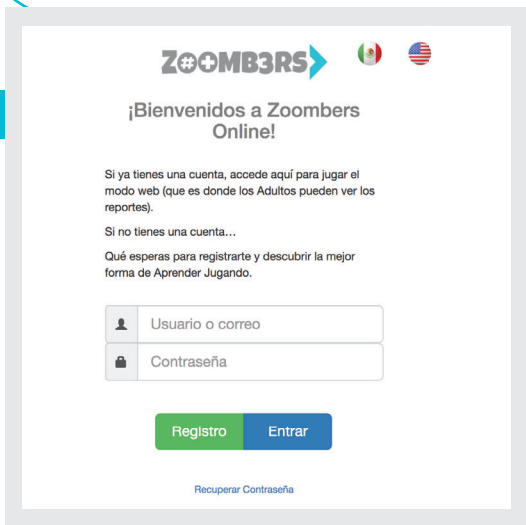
Z#+MB3RS

¡Bienvenidos a Zoombers Online!

Si ya tienes una cuenta, accede aquí para jugar el modo web (que es donde los Adultos pueden ver los reportes).

Si no tienes una cuenta…

Qué esperas para registrarte y descubrir la mejor forma de Aprender Jugando.

Usuario o correo

Contraseña

Registro

Entrar

Recuperar Contraseña